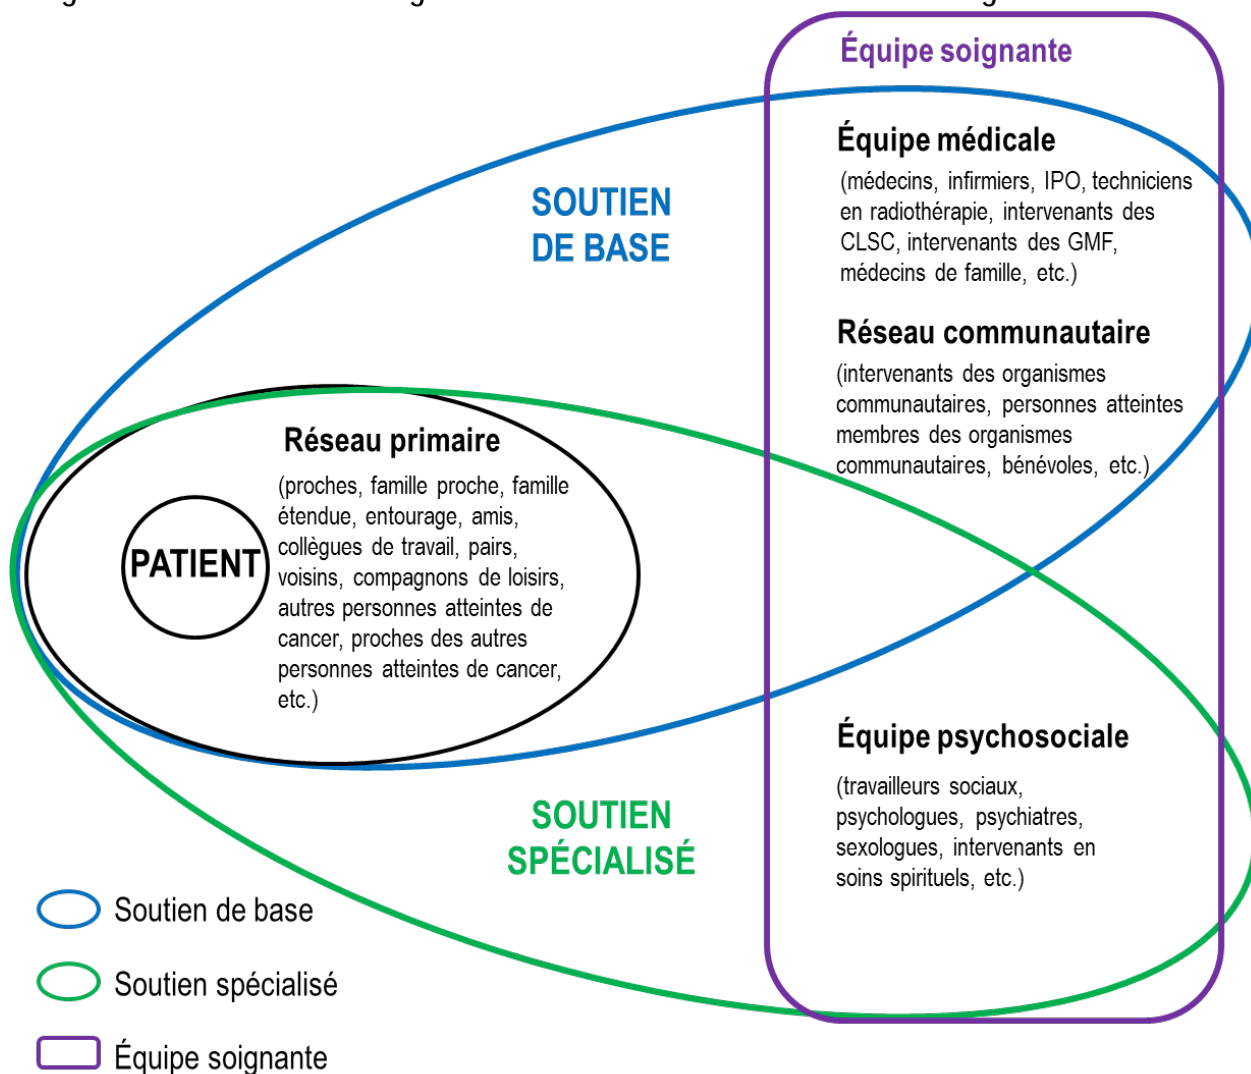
Équipe soignante

Équipe médicale

(médecins, infirmiers, IPO, techniciens en radiothérapie, intervenants des CLSC, intervenants des GMF, médecins de famille, etc.)

SOUTIEN DE BASE

Réseau communautaire

(intervenants des organismes communautaires, personnes atteintes membres des organismes communautaires, bénévoles, etc.)

Réseau primaire

PATIENT

(proches, famille proche, famille étendue, entourage, amis, collègues de travail, pairs, voisins, compagnons de loisirs, autres personnes atteintes de cancer, proches des autres personnes atteintes de cancer, etc.)

Équipe psychosociale

(travailleurs sociaux, psychologues, psychiatres, sexologues, intervenants en soins spirituels, etc.)

SOUTIEN SPÉCIALISÉ

Soutien de base

Soutien spécialisé

Équipe soignante